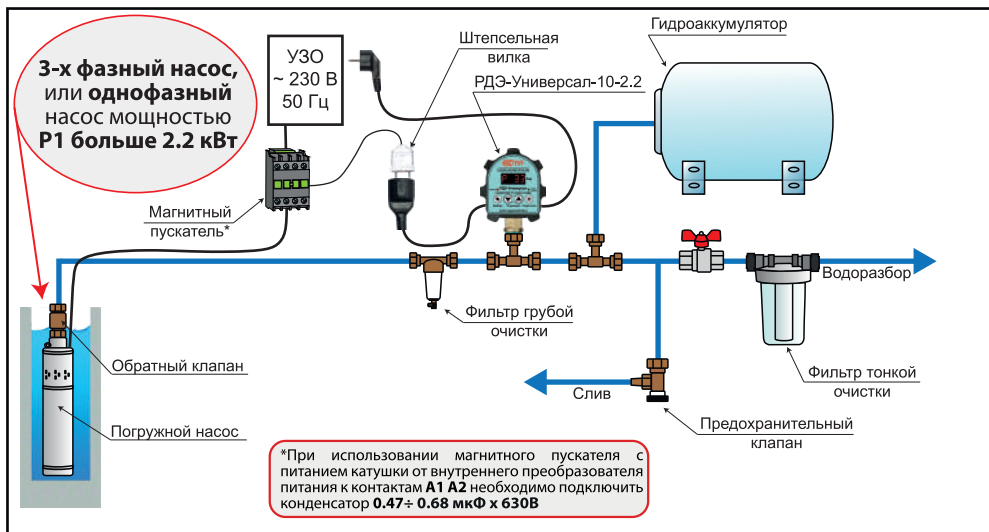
3-х фазный насос, или однофазный насос мощностью P1 больше 2.2 кВт

УЗО
~ 230 В
50 Гц

Штепсельная вилка

РДЭ-Универсал-10-2.2

Гидроаккумулятор

Магнитный пускатель*

Водоразбор

Фильтр грубой очистки

Обратный клапан

Фильтр тонкой очистки

Слив

Погружной насос

Предохранительный клапан

*При использовании магнитного пускателя с питанием катушки от внутреннего преобразователя питания к контактам A1 A2 необходимо подключить конденсатор 0.47÷ 0.68 мкФ х 630В